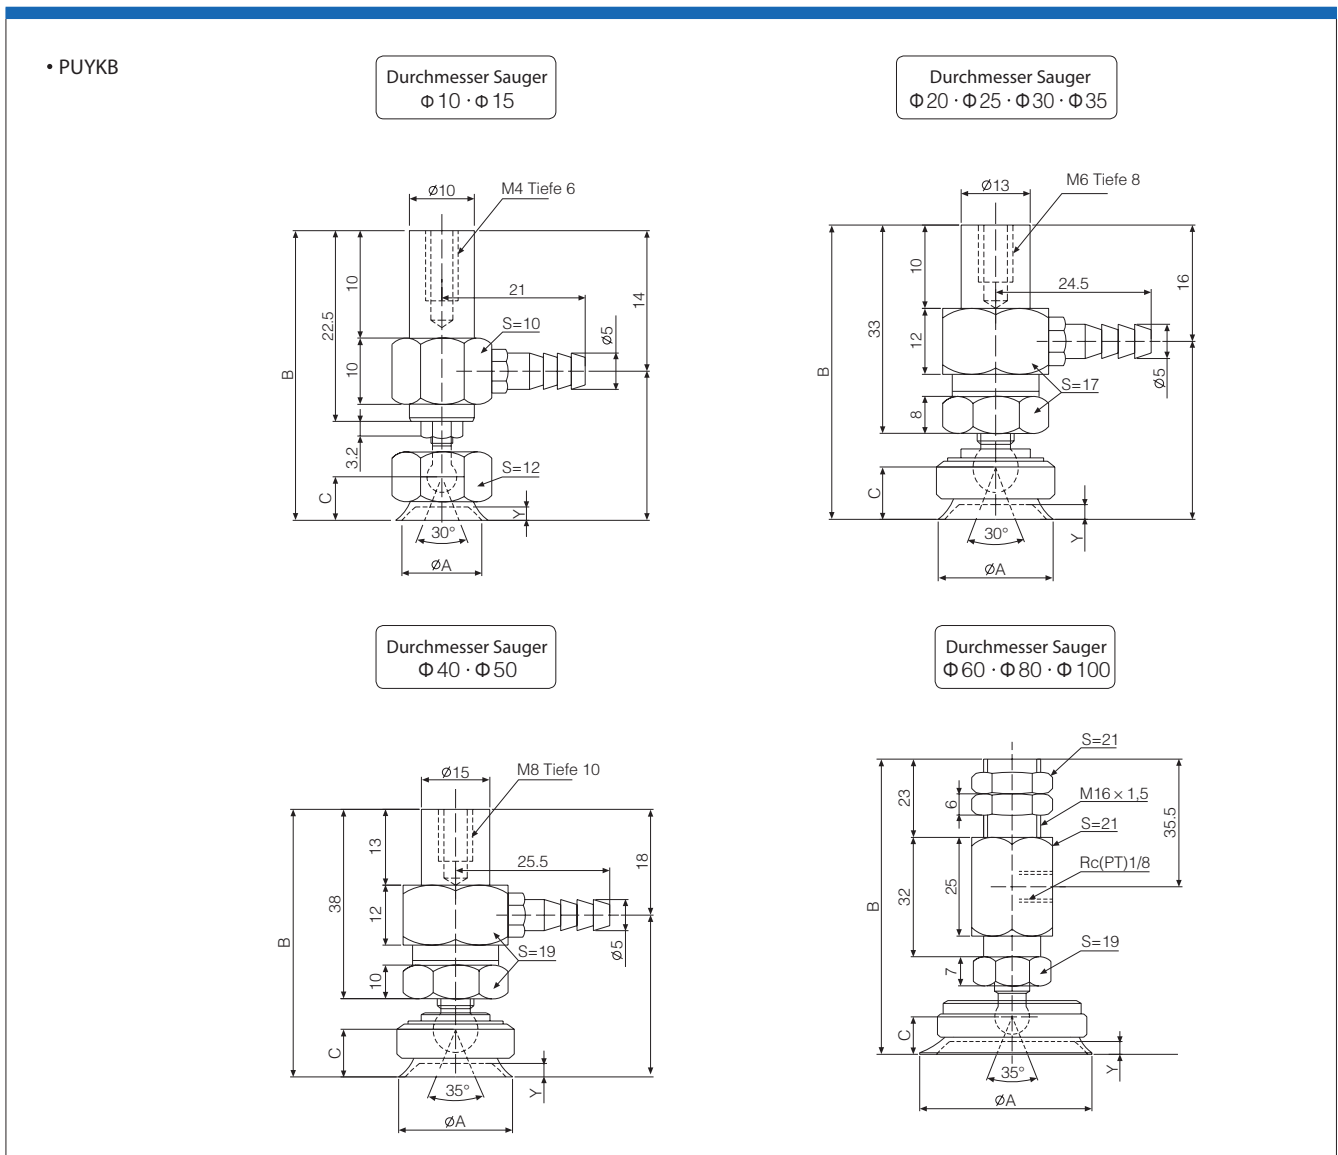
• PUYKB

Durchmesser Sauger
Φ10 · Φ15

ø10
M4 Tiefe 6
21
10
22.5
14
S=10
ø5
10
B
3.2
S=12
C
Y
30°
øA

Durchmesser Sauger
Φ20 · Φ25 · Φ30 · Φ35

ø13
M6 Tiefe 8
10
24.5
16
33
12
ø5
S=17
B
8
C
30°
Y
øA

Durchmesser Sauger
Φ40 · Φ50

ø15
M8 Tiefe 10
13
25.5
18
38
12
B
S=19
ø5
10
C
35°
Y
øA

Durchmesser Sauger
Φ60 · Φ80 · Φ100

S=21
23
6
M16 × 1,5
35.5
S=21
Rc(PT)1/8
B
32
25
S=19
7
C
Y
35°
øA